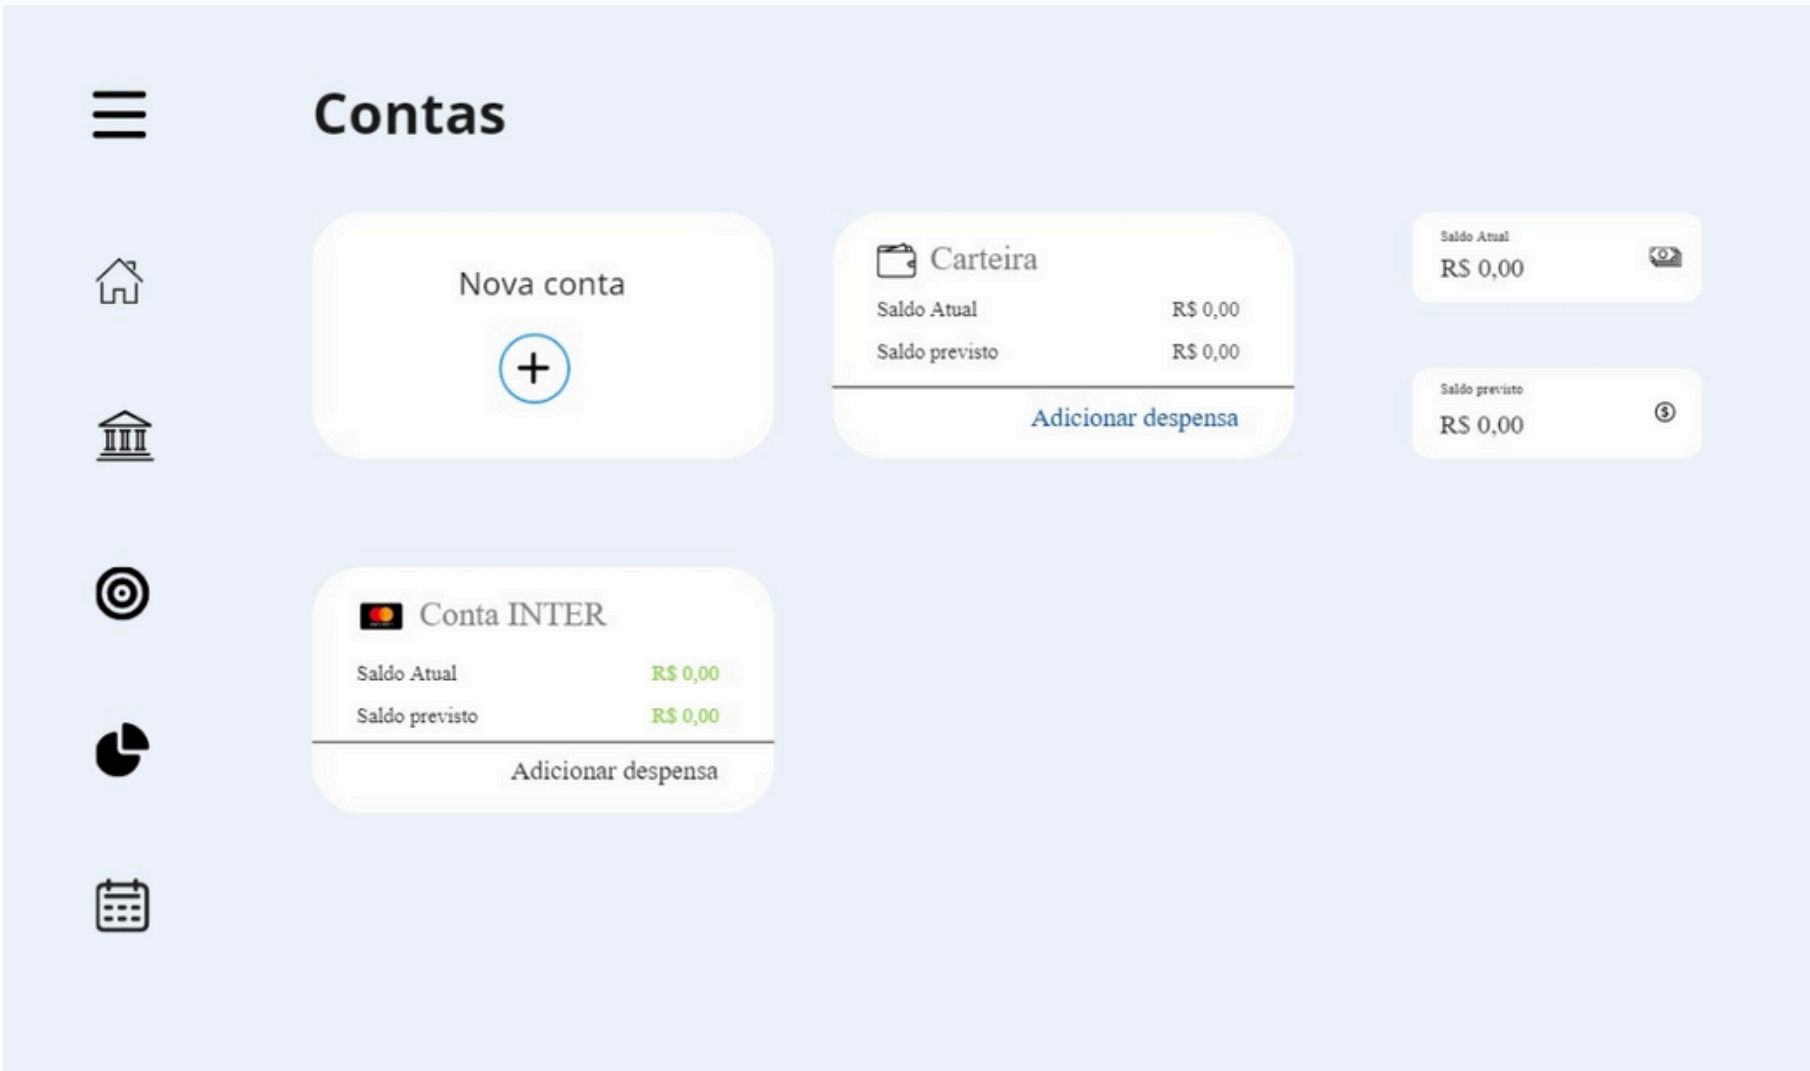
Contas

Nova conta

+

Carteira

Saldo Atual R$ 0,00

Saldo previsto R$ 0,00

Adicionar despensa

Saldo Atual

R$ 0,00

Saldo previsto

R$ 0,00

Conta INTER

Saldo Atual R$ 0,00

Saldo previsto R$ 0,00

Adicionar despensa